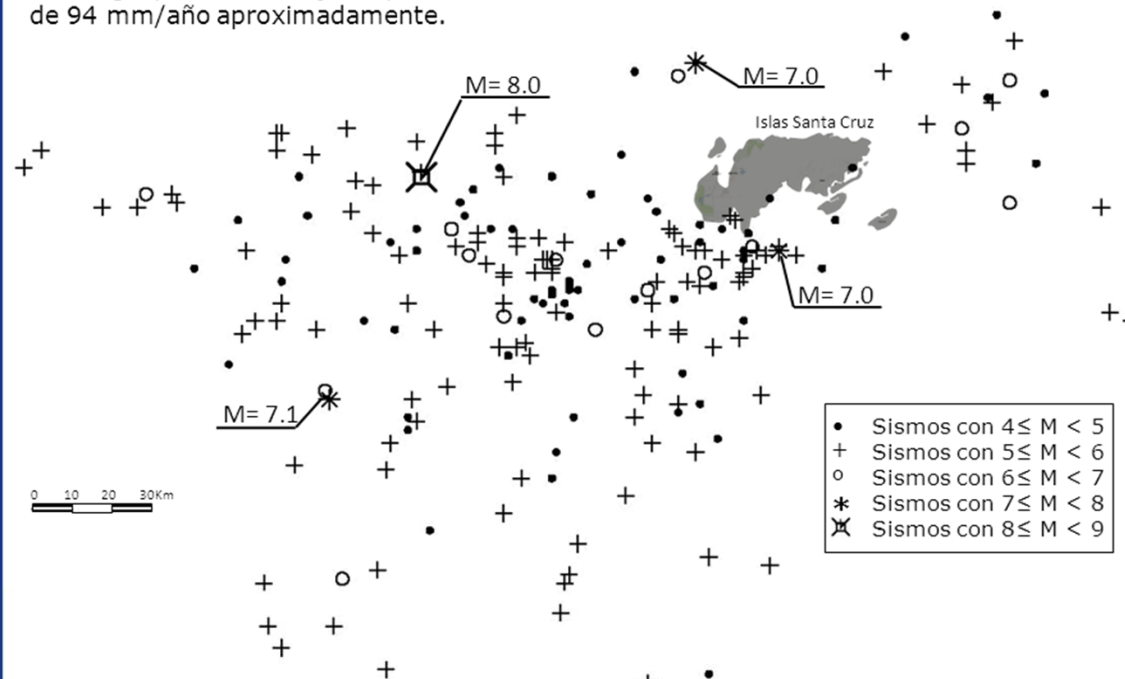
de 94 mm/año aproximadamente.

M= 8.0

M= 7.0

Islas Santa Cruz

M= 7.0

M= 7.1

0 10 20 30Km

• Sismos con 4≤ M < 5
+ Sismos con 5≤ M < 6
o Sismos con 6≤ M < 7
* Sismos con 7≤ M < 8
Sismos con 8≤ M < 9